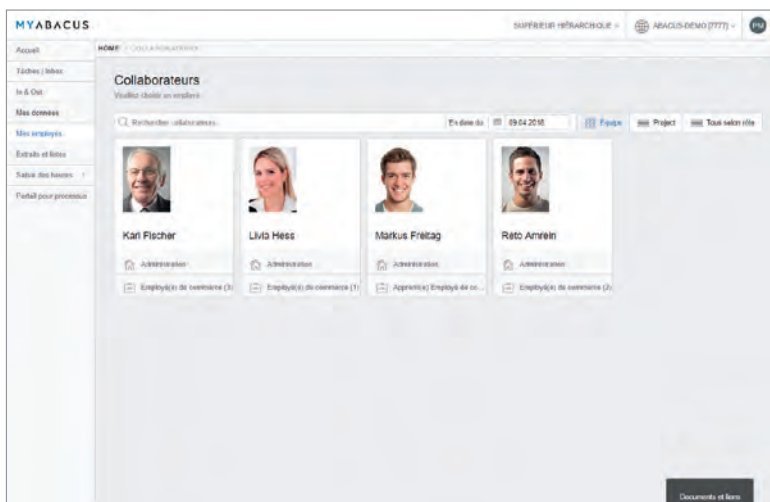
MYABACUS

SUPÉRIEUR HIÉRARCHIQUE

ABACUS-DEMO [7777]

PM

Accueil

Tâches / Inbox

In & Out

Mes données

Mes employés

Extraits et listes

Saisie des heures

Portail pour processus

HOME / COLLABORATEURS

Collaborateurs

Veuillez choisir un employé.

Rechercher collaborateurs...

En date du

09.04.2018

Equipe

Project

Tous selon rôle

Karl Fischer

Administration

Employé(e) de commerce (3)

Livia Hess

Administration

Employé(e) de commerce (1)

Markus Freitag

Administration

Apprenti(e) Employé de co...

Reto Amrein

Administration

Employé(e) de commerce (2)

Documents et liens